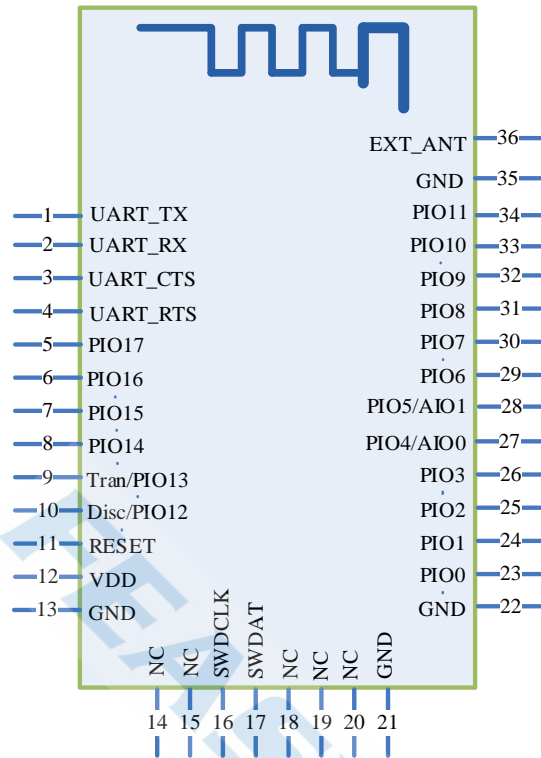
EXT_ANT 36
GND 35
PIO11 34
PIO10 33
PIO9 32
PIO8 31
PIO7 30
PIO6 29
PIO5/AIO1 28
PIO4/AIO0 27
PIO3 26
PIO2 25
PIO1 24
PIO0 23
GND 22

1 UART_TX
2 UART_RX
3 UART_CTS
4 UART_RTS
5 PIO17
6 PIO16
7 PIO15
8 PIO14
9 Tran/PIO13
10 Disc/PIO12
11 RESET
12 VDD
13 GND

NC 14
NC 15
SWDCLK 16
SWDAT 17
NC 18
NC 19
NC 20
GND 21